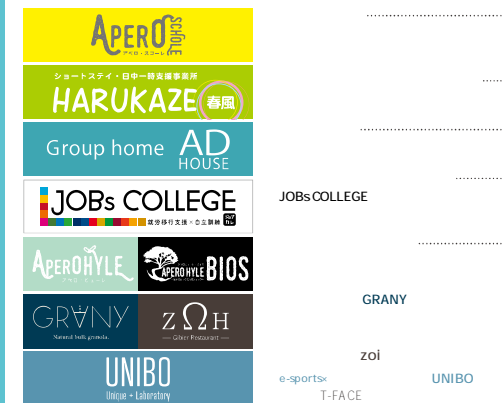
APERO SCHOLE
アペロ・スコーレ

ショートステイ・日中一時支援事業所
HARUKAZE 春風

Group home AD HOUSE

JOBs COLLEGE
就労移行支援 × 自立訓練

APEROHYLE

APERO HYLE BIOS

GRANY
Natural bath granola.

ZΩH
Gibier Restaurant

UNIBO
Unique + Laboratory

JOBs COLLEGE

GRANY

zoi

e-sports×

UNIBO

T-FACE